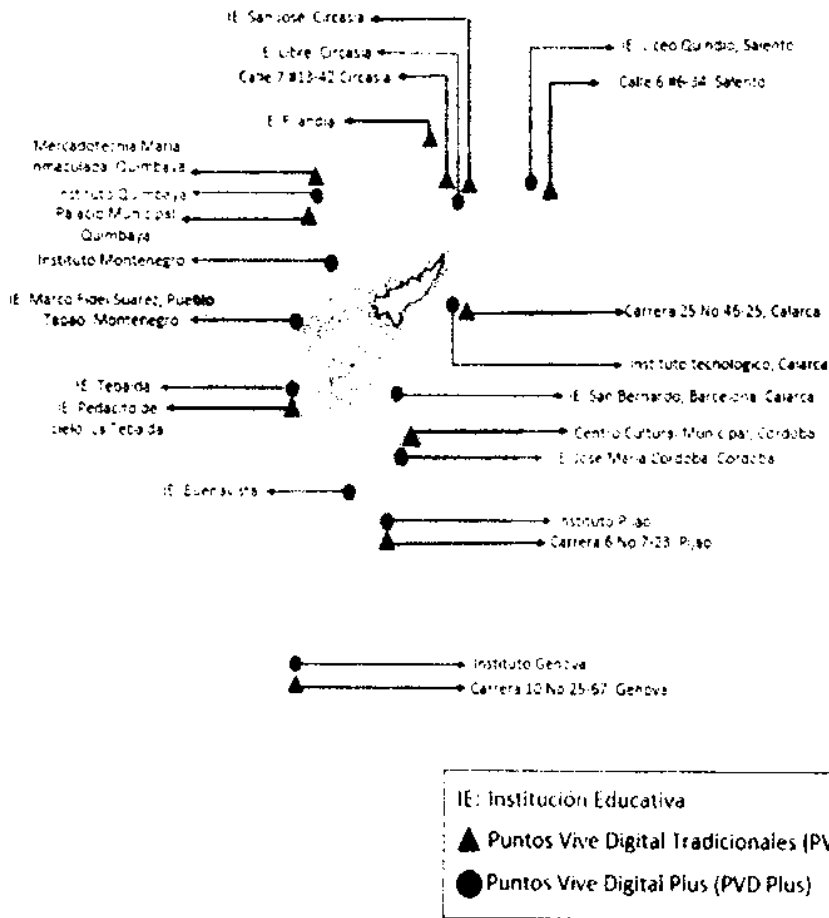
IE San Jose Circasia
IE Libre Circasia
Calle 7 #13-42 Circasia
IE Filandia
Mercadotecnia Maria Inmaculada Quimbaya
Instituto Quimbaya
Palacio Municipal Quimbaya
Instituto Montenegro
IE Marco Fidel Suarez, Pueblo Tapao Montenegro
IE Tebaida
IE Pedacito de cielo La Tebaida
IE Buenavista
IE Liceo Quindio, Salento
Calle 6 #6-34 Salento
Carrera 25 No 46-25, Calarca
Instituto Tecnologico, Calarca
IE San Bernardo, Barcelona Calarca
Centro Cultural Municipal, Cordoba
IE Jose Maria Cordoba Cordoba
Instituto Pijao
Carrera 6 No 7-23 Pijao
Instituto Genova
Carrera 10 No 25-67 Genova

IE: Institución Educativa
Puntos Vive Digital Tradicionales (PV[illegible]
Puntos Vive Digital Plus (PVD Plus)